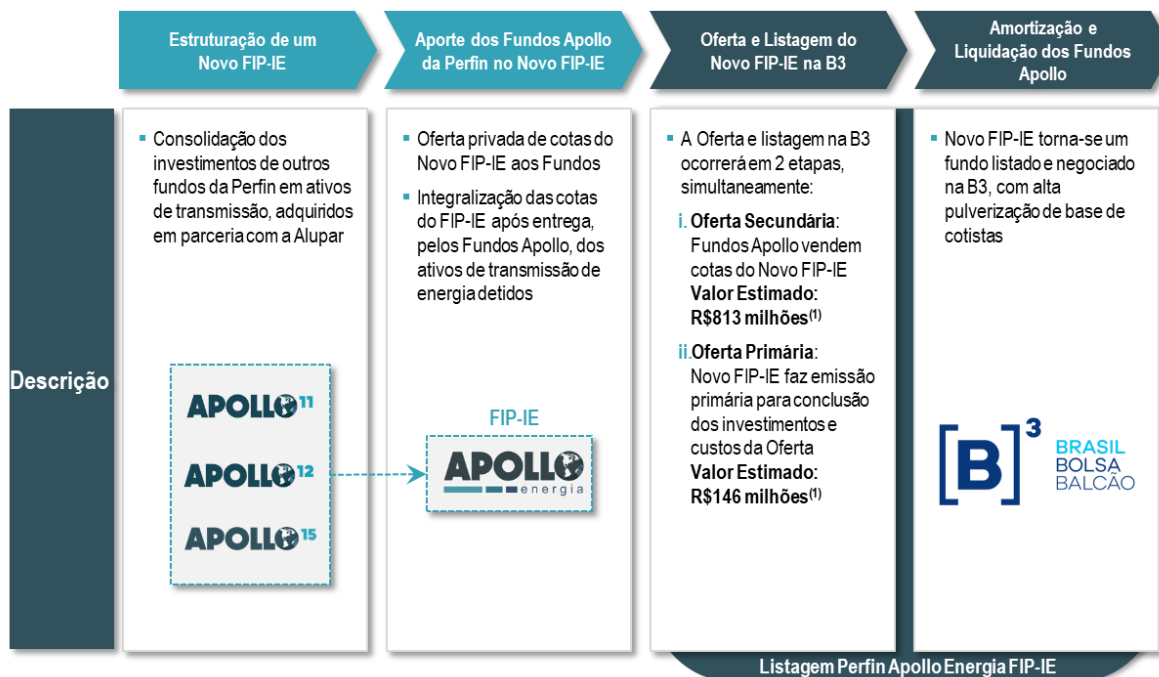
Estruturação de um Novo FIP-IE

Aporte dos Fundos Apollo da Perfin no Novo FIP-IE

Oferta e Listagem do Novo FIP-IE na B3

Amortização e Liquidação dos Fundos Apollo

Descrição

▪ Consolidação dos investimentos de outros fundos da Perfin em ativos de transmissão, adquiridos em parceria com a Alupar

APOLLO 11

APOLLO 12

APOLLO 15

▪ Oferta privada de cotas do Novo FIP-IE aos Fundos

▪ Integralização das cotas do FIP-IE após entrega, pelos Fundos Apollo, dos ativos de transmissão de energia detidos

FIP-IE

APOLLO energia

▪ A Oferta e listagem na B3 ocorrerá em 2 etapas, simultaneamente:

i. **Oferta Secundária**: Fundos Apollo vendem cotas do Novo FIP-IE **Valor Estimado: R\$813 milhões$^{(1)}$**

ii. **Oferta Primária**: Novo FIP-IE faz emissão primária para conclusão dos investimentos e custos da Oferta **Valor Estimado: R\$146 milhões$^{(1)}$**

▪ Novo FIP-IE torna-se um fundo listado e negociado na B3, com alta pulverização de base de cotistas

[B]$^3$ BRASIL BOLSA BALCÃO

Listagem Perfin Apollo Energia FIP-IE